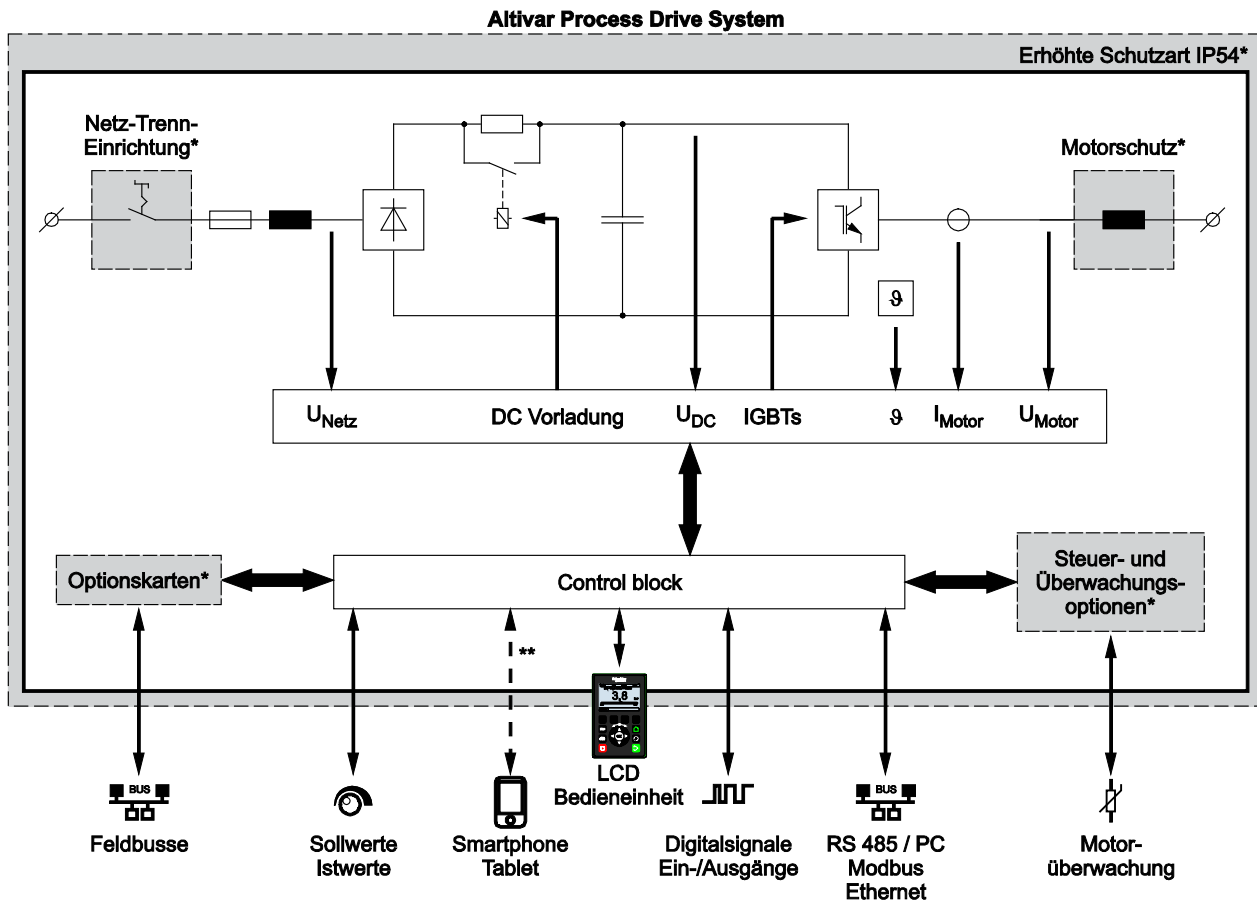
Altivar Process Drive System

Erhöhte Schutzart IP54*

Netz-Trenn-Einrichtung*

Motorschutz*

$\vartheta$

$U_{Netz}$ DC Vorladung $U_{DC}$ IGBTs $\vartheta$ $I_{Motor}$ $U_{Motor}$

Optionskarten*

Control block

Steuer- und Überwachungsoptionen*

**

3,8

BUS

BUS

Feldbusse

Sollwerte Istwerte

Smartphone Tablet

LCD Bedieneinheit

Digitalsignale Ein-/Ausgänge

RS 485 / PC Modbus Ethernet

Motorüberwachung